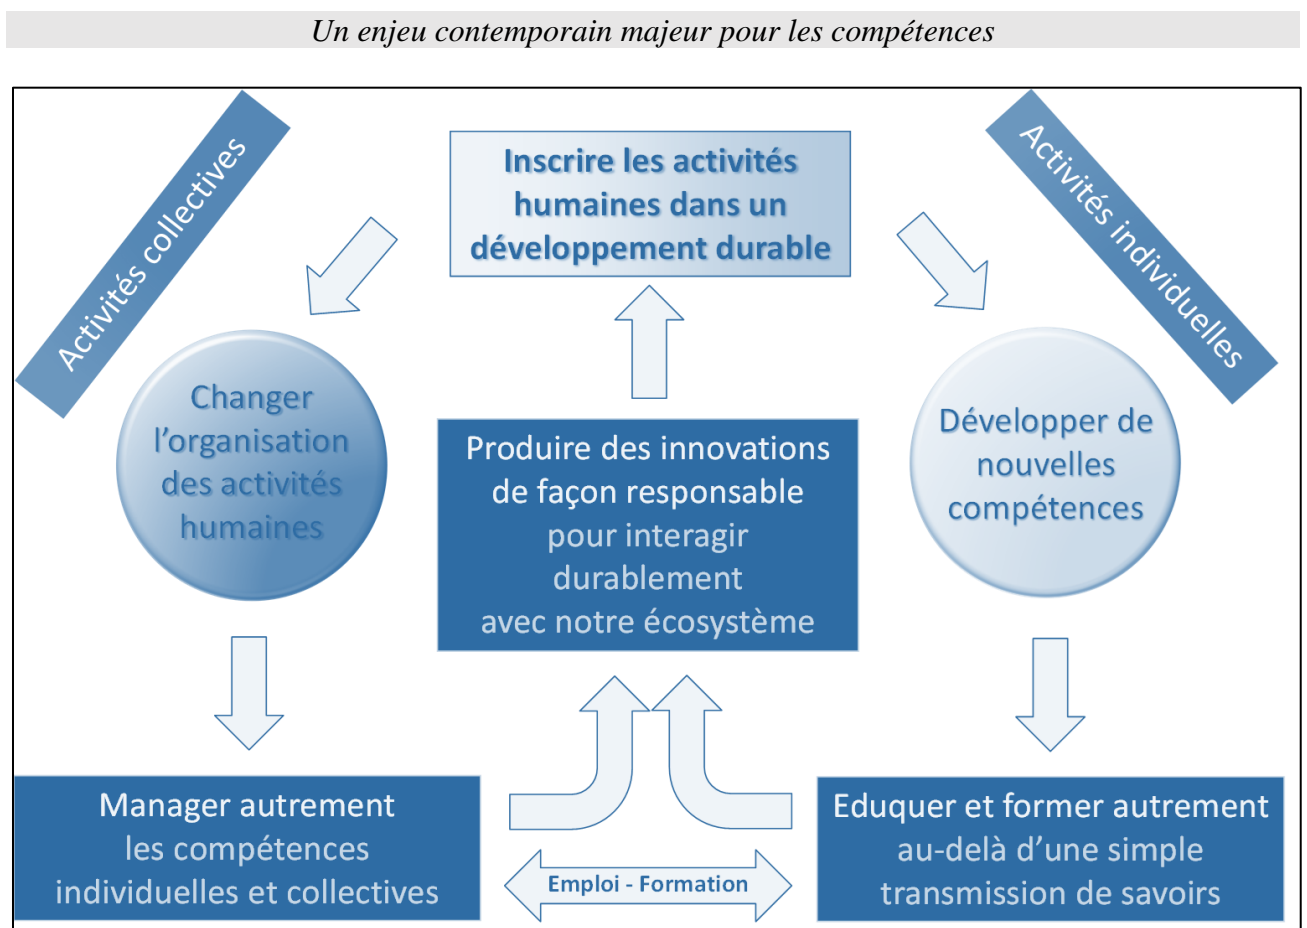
Un enjeu contemporain majeur pour les compétences

Activités collectives

Inscrire les activités humaines dans un développement durable

Activités individuelles

Changer l'organisation des activités humaines

Produire des innovations de façon responsable pour interagir durablement avec notre écosystème

Développer de nouvelles compétences

Manager autrement les compétences individuelles et collectives

Emploi - Formation

Eduquer et former autrement au-delà d'une simple transmission de savoirs